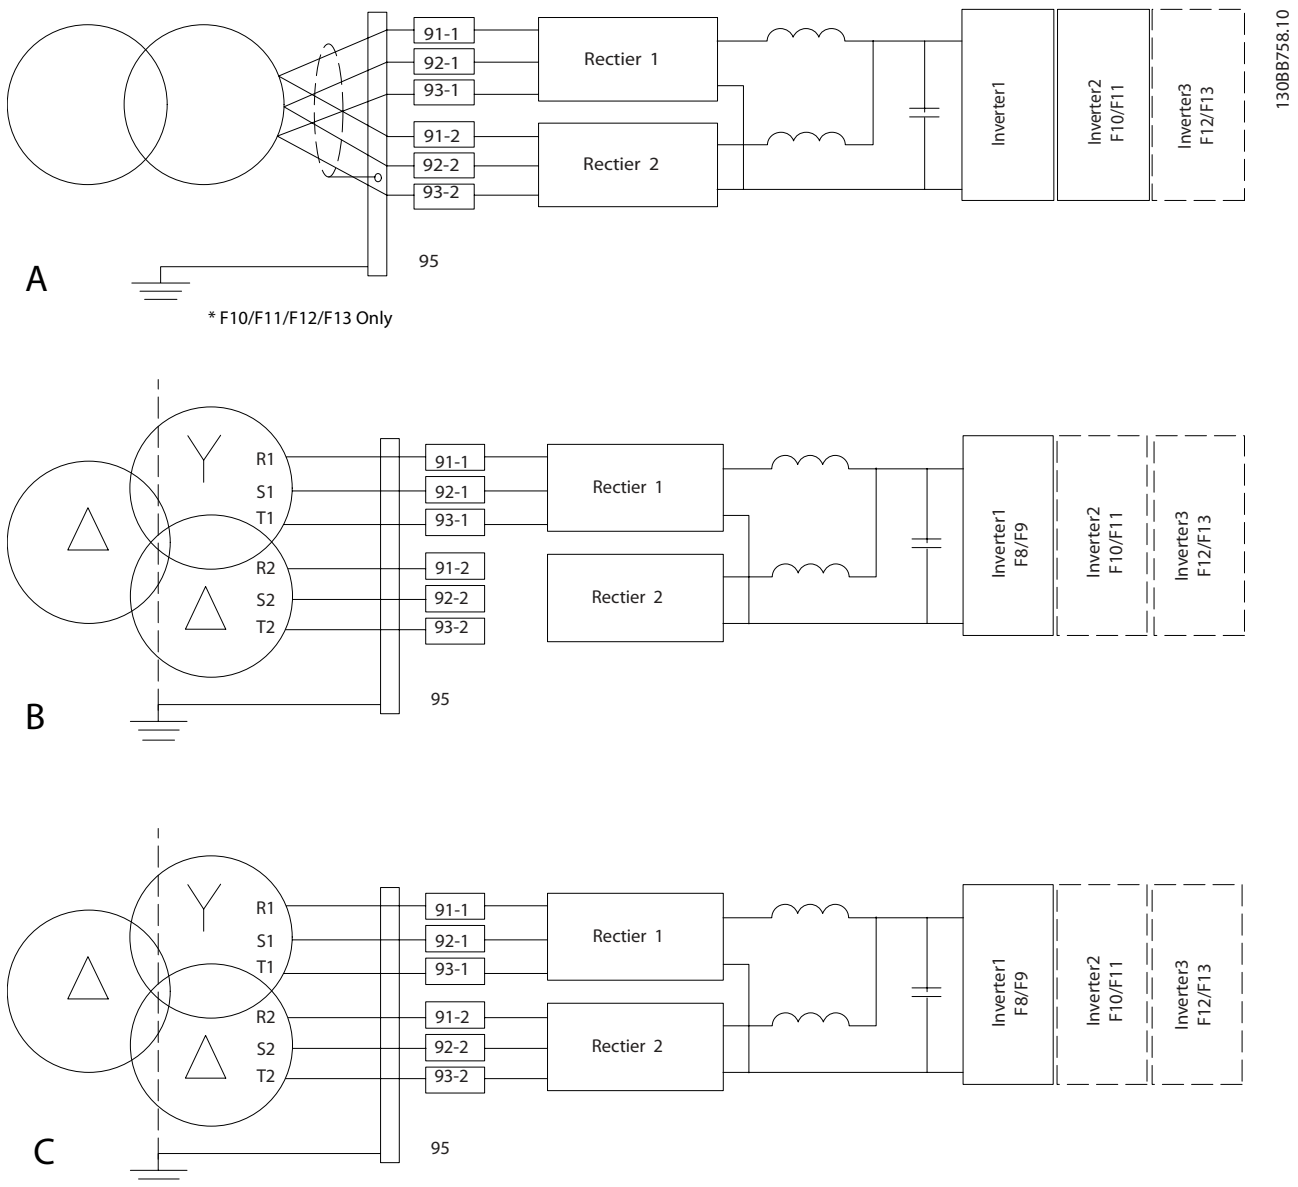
130BB758.10

91-1
92-1
93-1
91-2
92-2
93-2
Rectier 1
Rectier 2
Inverter1
Inverter2 F10/F11
Inverter3 F12/F13
95
A
* F10/F11/F12/F13 Only

R1
S1
T1
R2
S2
T2
91-1
92-1
93-1
91-2
92-2
93-2
Rectier 1
Rectier 2
Inverter1 F8/F9
Inverter2 F10/F11
Inverter3 F12/F13
95
B

R1
S1
T1
R2
S2
T2
91-1
92-1
93-1
91-2
92-2
93-2
Rectier 1
Rectier 2
Inverter1 F8/F9
Inverter2 F10/F11
Inverter3 F12/F13
95
C